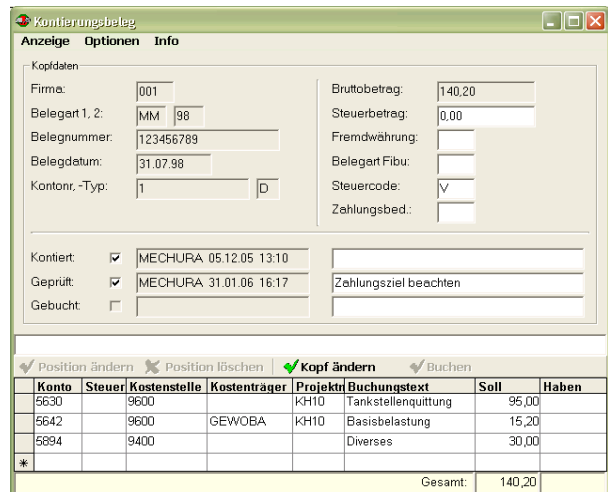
Kontierungsbeleg
Anzeige Optionen Info

Kopfdaten

Firma: 001
Belegart 1, 2: MM 98
Belegnummer: 123456789
Belegdatum: 31.07.98
Kontonr, -Typ: 1 D

Bruttobetrag: 140,20
Steuerbetrag: 0,00
Fremdwährung:
Belegart Fibu:
Steuercode: V
Zahlungsbed.:

Kontiert: ☑ MECHURA 05.12.05 13:10
Geprüft: ☑ MECHURA 31.01.06 16:17 Zahlungsziel beachten
Gebucht: ☐

Position ändern | Position löschen | Kopf ändern | Buchen

| | Konto | Steuer | Kostenstelle | Kostenträger | Projektn | Buchungstext | Soll | Haben |
|---|---|---|---|---|---|---|---|---|
| | 5630 | | 9600 | | KH10 | Tankstellenquittung | 95,00 | |
| | 5642 | | 9600 | GEWOBA | KH10 | Basisbelastung | 15,20 | |
| | 5894 | | 9400 | | | Diverses | 30,00 | |
| * | | | | | | | | |

Gesamt: 140,20